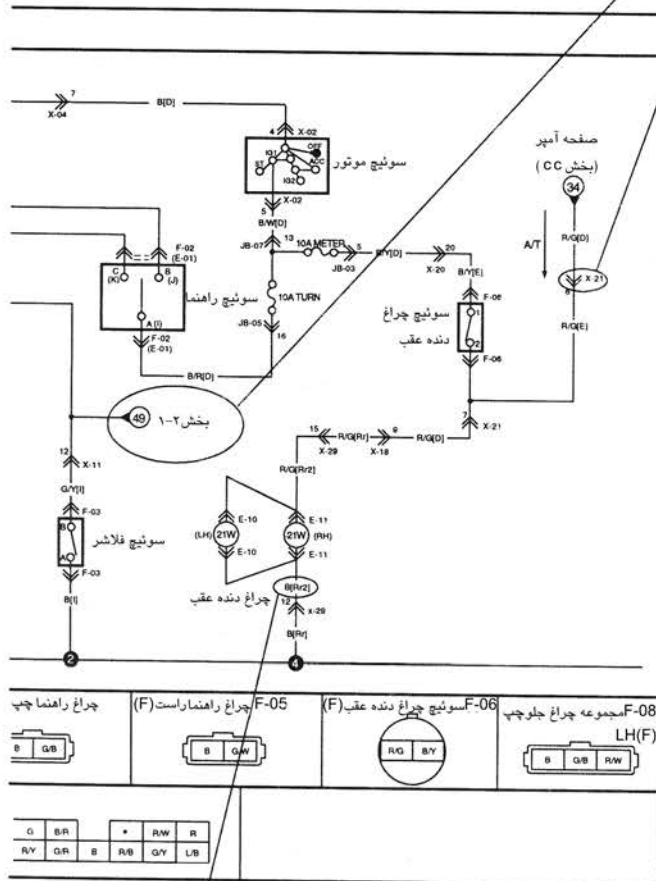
7
X-04
B[D]
4 X-02
IG1
OFF
ST
ACC
IG2
سوئیچ موتور
5 X-02
B/W[D]
صفحه آمپر
(بخش CC)
34
A/T
R/G[D]
X-21
8
R/G[E]
F-02
(E-01)
C
(K)
B
(J)
A (I)
F-02
(E-01)
سوئیچ راهنما
JB-07
13
10A METER
5
JB-03
B/Y[D]
20
X-20
B/Y[E]
10A TURN
JB-05
16
F-06
1
2
F-06
سوئیچ چراغ دنده عقب
B/R[D]
49
بخش ۲-۱
7
X-21
12
X-11
G/Y[I]
F-03
B
A
F-03
B[I]
سوئیچ فلاشر
15
R/G[Rr]
X-29
9
X-18
R/G[D]
R/G[Rr2]
E-10
(LH) 21W
E-10
E-11
21W (RH)
E-11
B[Rr2]
چراغ دنده عقب
12
X-29
B[Rr]
2
4
چراغ راهنما چپ
B G/B
F-05 چراغ راهنماراست(F)
B G/W
F-06 سوئیچ چراغ دنده عقب(F)
R/G B/Y
F-08 مجموعه چراغ جلوچپ LH(F)
B G/B R/W
| G | B/R | | * | R/W | R |
|---|---|---|---|---|---|
| R/Y | G/R | B | R/B | G/Y | L/B |